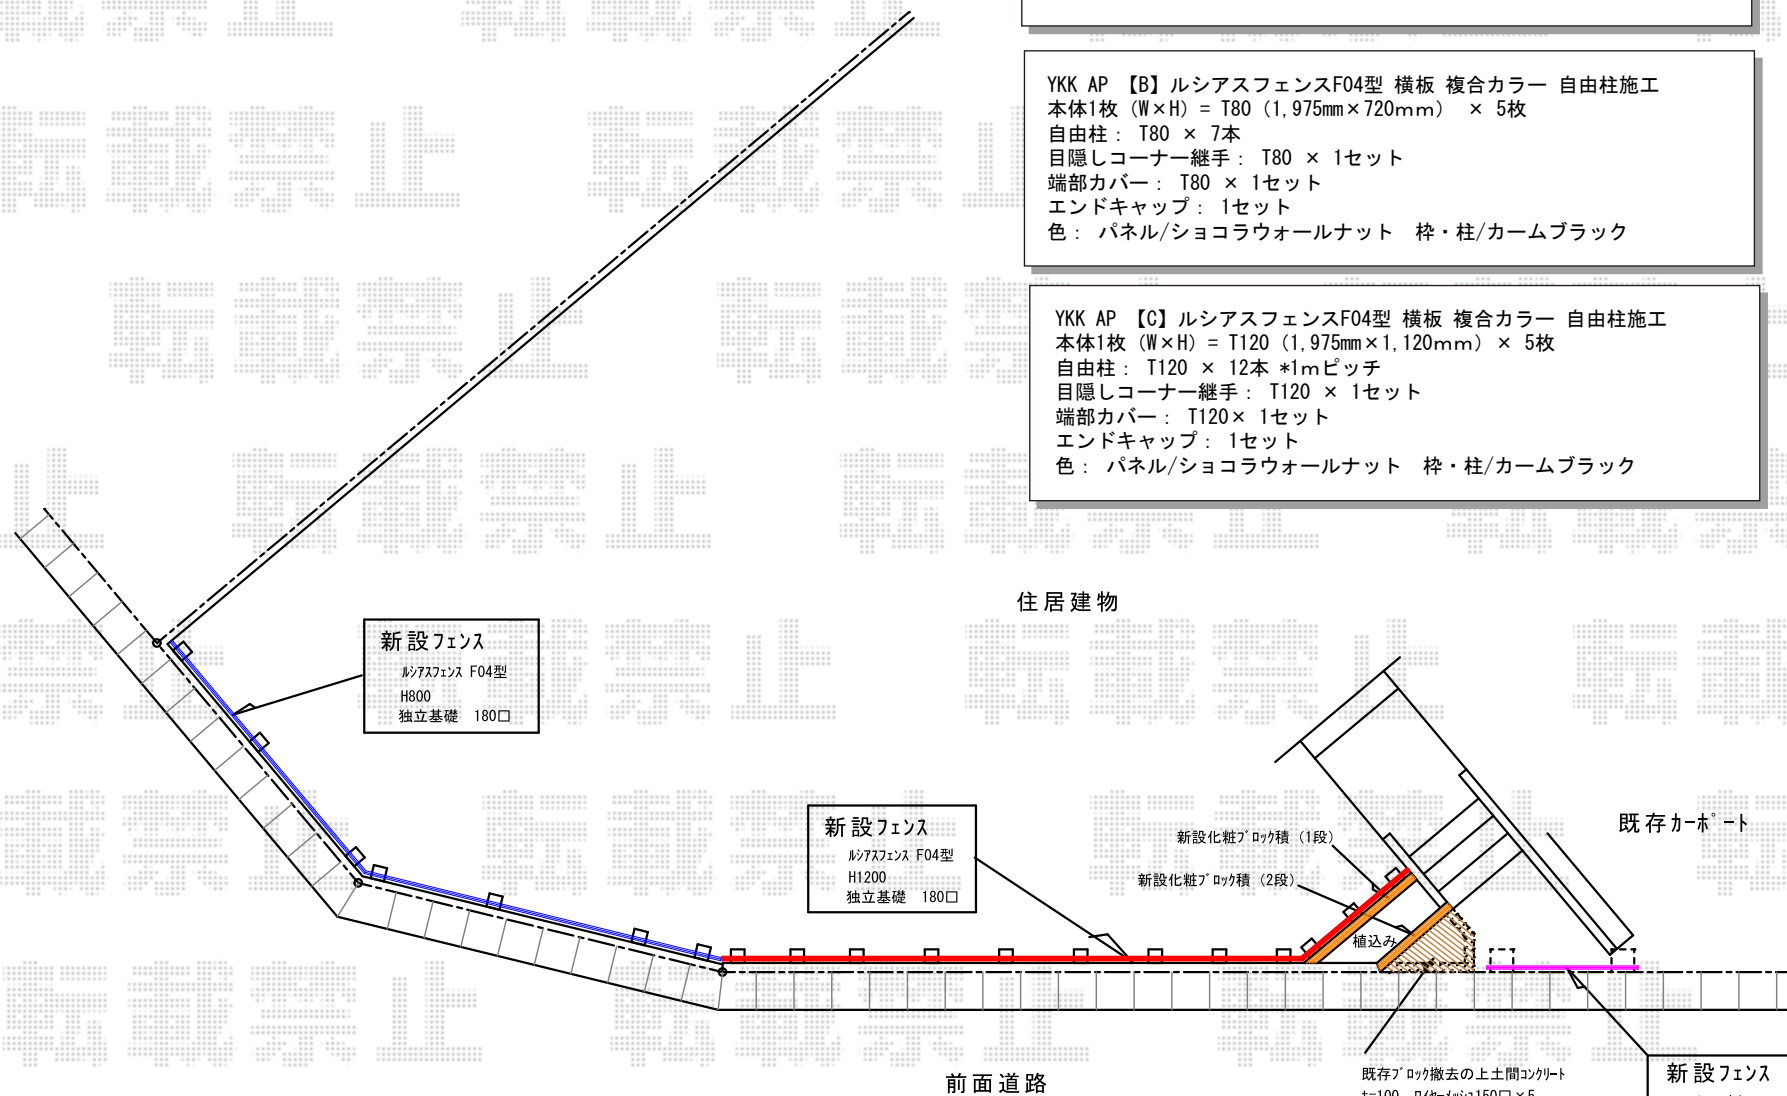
YKK AP 【B】ルシアスフェンスF04型 横板 複合カラー 自由柱施工
本体1枚 (W×H) = T80 (1,975mm×720mm) × 5枚
自由柱: T80 × 7本
目隠しコーナー継手: T80 × 1セット
端部カバー: T80 × 1セット
エンドキャップ: 1セット
色: パネル/ショコラウォールナット 枠・柱/カームブラック

YKK AP 【C】ルシアスフェンスF04型 横板 複合カラー 自由柱施工
本体1枚 (W×H) = T120 (1,975mm×1,120mm) × 5枚
自由柱: T120 × 12本 *1mピッチ
目隠しコーナー継手: T120 × 1セット
端部カバー: T120× 1セット
エンドキャップ: 1セット
色: パネル/ショコラウォールナット 枠・柱/カームブラック

転載禁止

住居建物

新設フェンス
ルシアスフェンス F04型
H800
独立基礎 180□

新設フェンス
ルシアスフェンス F04型
H1200
独立基礎 180□

新設化粧ブロック積 (1段)
新設化粧ブロック積 (2段)
植込み

既存カーポート

既存ブロック撤去の上土間コンクリート
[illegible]

前面道路

新設フェンス